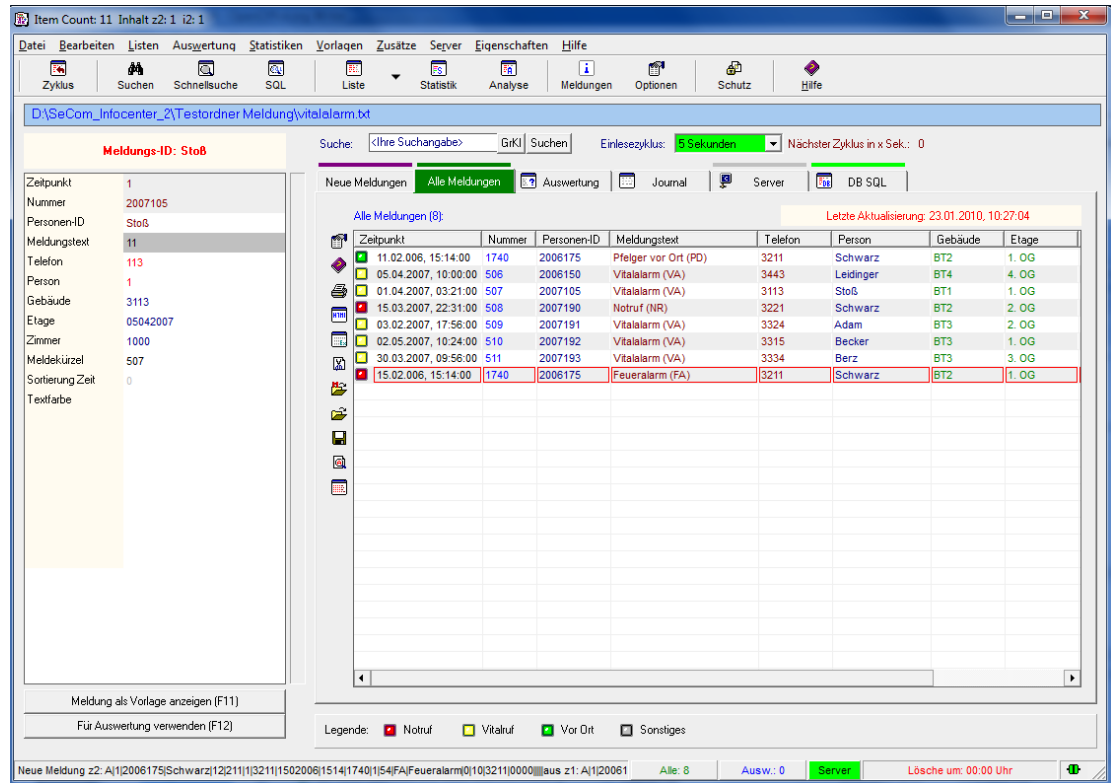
Item Count: 11 Inhalt z2: 1 i2: 1

Datei Bearbeiten Listen Auswertung Statistiken Vorlagen Zusätze Server Eigenschaften Hilfe

Zyklus Suchen Schnellsuche SQL Liste Statistik Analyse Meldungen Optionen Schutz Hilfe

D:\SeCom_Infocenter_2\Testordner Meldung\vitalalarm.txt

Meldungs-ID: Stoß

| | |
|---|---|
| Zeitpunkt | 1 |
| Nummer | 2007105 |
| Personen-ID | Stoß |
| Meldungstext | 11 |
| Telefon | 113 |
| Person | 1 |
| Gebäude | 3113 |
| Etage | 05042007 |
| Zimmer | 1000 |
| Meldekürzel | 507 |
| Sortierung Zeit | 0 |
| Textfarbe | |

Meldung als Vorlage anzeigen (F11)
Für Auswertung verwenden (F12)

Suche: <Ihre Suchangabe> GrKl Suchen Einlesezyklus: 5 Sekunden Nächster Zyklus in x Sek.: 0

Neue Meldungen | Alle Meldungen | Auswertung | Journal | Server | DB SQL

Alle Meldungen (8): Letzte Aktualisierung: 23.01.2010, 10:27:04

| Zeitpunkt | Nummer | Personen-ID | Meldungstext | Telefon | Person | Gebäude | Etage |
|---|---|---|---|---|---|---|---|
| 11.02.006, 15:14:00 | 1740 | 2006175 | Pfelger vor Ort (PD) | 3211 | Schwarz | BT2 | 1. OG |
| 05.04.2007, 10:00:00 | 506 | 2006150 | Vitalalarm (VA) | 3443 | Leidinger | BT4 | 4. OG |
| 01.04.2007, 03:21:00 | 507 | 2007105 | Vitalalarm (VA) | 3113 | Stoß | BT1 | 1. OG |
| 15.03.2007, 22:31:00 | 508 | 2007190 | Notruf (NR) | 3221 | Schwarz | BT2 | 2. OG |
| 03.02.2007, 17:56:00 | 509 | 2007191 | Vitalalarm (VA) | 3324 | Adam | BT3 | 2. OG |
| 02.05.2007, 10:24:00 | 510 | 2007192 | Vitalalarm (VA) | 3315 | Becker | BT3 | 1. OG |
| 30.03.2007, 09:56:00 | 511 | 2007193 | Vitalalarm (VA) | 3334 | Berz | BT3 | 3. OG |
| 15.02.006, 15:14:00 | 1740 | 2006175 | Feueralarm (FA) | 3211 | Schwarz | BT2 | 1. OG |

Legende: Notruf Vitalruf Vor Ort Sonstiges

Neue Meldung z2: A|1|2006175|Schwarz|12|211|1|3211|1502006|1514|1740|1|54|FA|Feueralarm|0|10|3211|0000 aus z1: A|1|20061 Alle: 8 Ausw.: 0 Server Lösche um: 00:00 Uhr